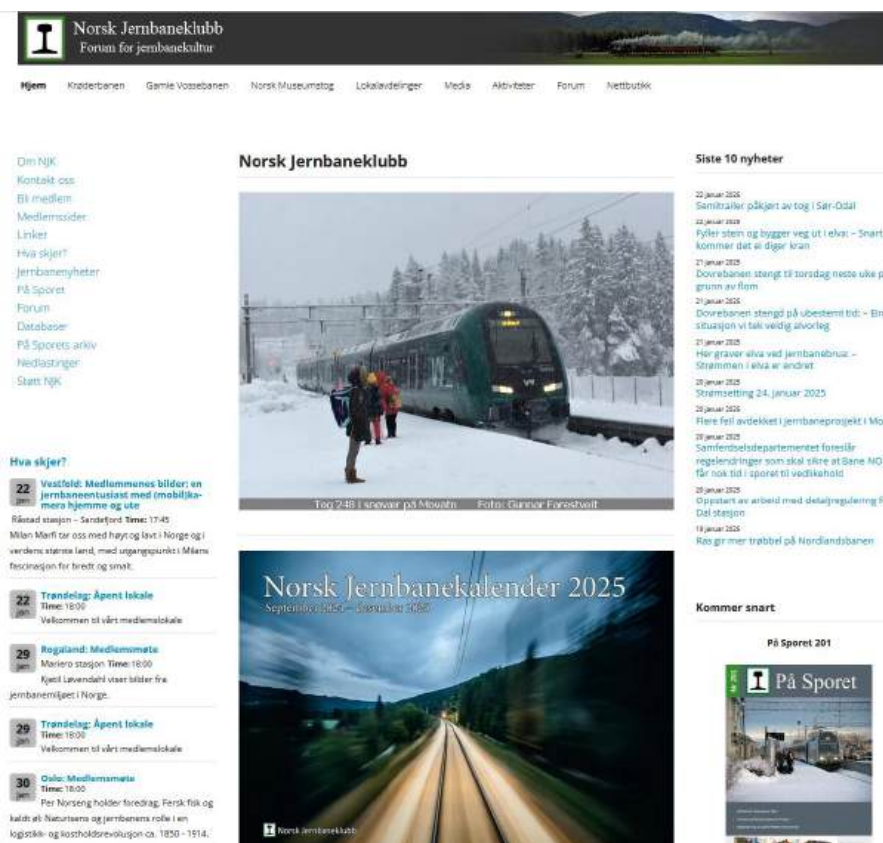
Norsk Jernbaneklubb
Forum for jernbanekultur

Hjem Krøderbanen Gamle Vossebanen Norsk Museumstog Lokalavdelinger Media Aktiviteter Forum Nettbutikk

Om NJK
Kontakt oss
Bli medlem
Medlemssider
Linker
Hva skjer?
Jernbanenyheter
På Sporet
Forum
Databaser
På Sporets arkiv
Nedlastinger
Støtt NJK

Hva skjer?

22 jan Vestfold: Medlemmenes bilder: en jernbaneentusiast med (mobil)kamera hjemme og ute
Råstad stasjon – Sandefjord Time: 17:45
Milan Marfi tar oss med høyt og lavt i Norge og i verdens største land, med utgangspunkt i Milans fascinasjon for bredt og smalt.

22 jan Trøndelag: Åpent lokale
Time: 18:00
Velkommen til vårt medlemslokale

29 jan Rogaland: Medlemsmøte
Mariero stasjon Time: 18:00
Kjetil Løvendahl viser bilder fra jernbanemiljøet i Norge.

29 jan Trøndelag: Åpent lokale
Time: 18:00
Velkommen til vårt medlemslokale

30 jan Oslo: Medlemsmøte
Time: 18:00
Per Norseng holder foredrag: Fersk fisk og kaldt øl: Naturisens og jernbanens rolle i en logistikk- og kostholdsrevolusjon ca. 1850 - 1914.

Norsk Jernbaneklubb

Tog 248 i snøvær på Movatn Foto: Gunnar Farestveit

Norsk Jernbanekalender 2025
September 2024 – Desember 2025
Norsk Jernbaneklubb

Siste 10 nyheter

22 januar 2025
Semitrailer påkjørt av tog i Sør-Odal
22 januar 2025
Fyller stein og bygger veg ut i elva: – Snart kommer det ei diger kran
21 januar 2025
Dovrebanen stengt til torsdag neste uke på grunn av flom
21 januar 2025
Dovrebanen stengd på ubestemt tid: – Ein situasjon vi tek veldig alvorleg
21 januar 2025
Her graver elva ved jernbanebrua: – Strømmen i elva er endret
20 januar 2025
Strømsetting 24. januar 2025
20 januar 2025
Flere feil avdekket i jernbaneprosjekt i Mo
20 januar 2025
Samferdselsdepartementet foreslår regelendringer som skal sikre at Bane NO får nok tid i sporet til vedlikehold
20 januar 2025
Oppstart av arbeid med detaljregulering f Dal stasjon
19 januar 2025
Ras gir mer trøbbel på Nordlandsbanen

Kommer snart

På Sporet 201

På Sporet